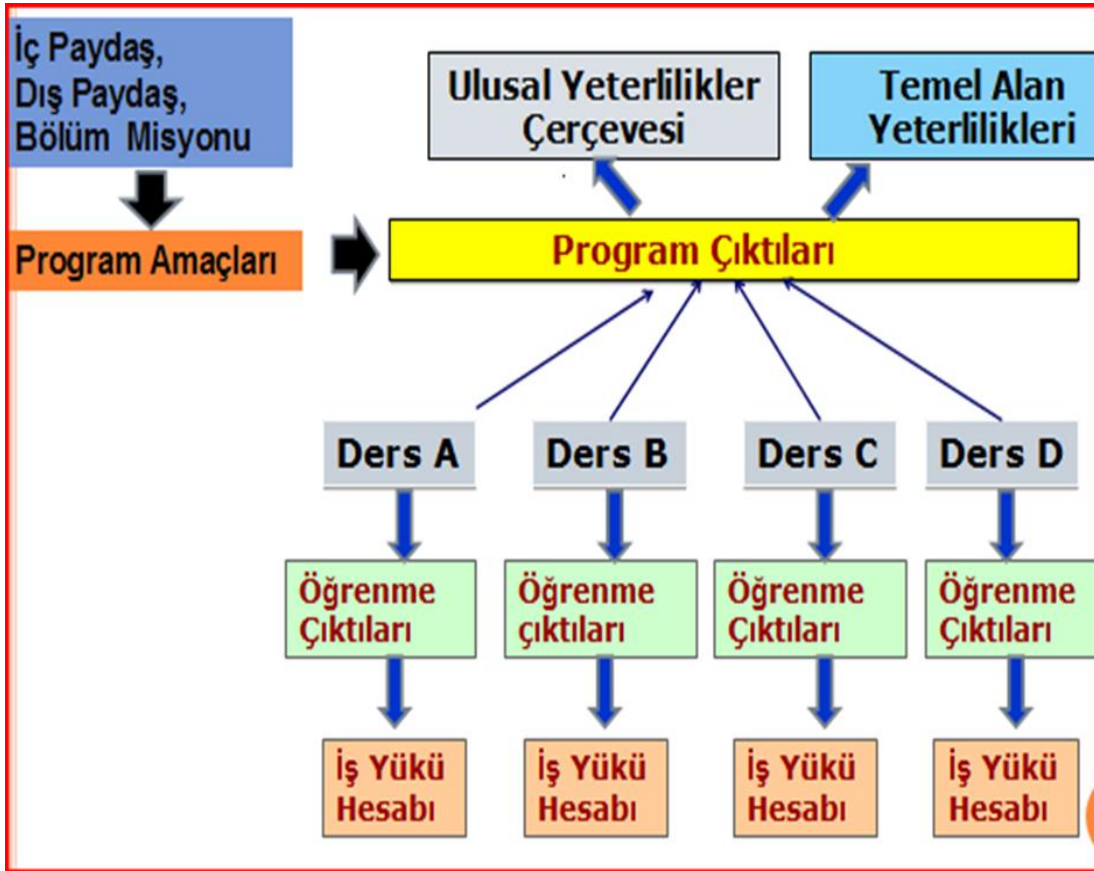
İç Paydaş,
Dış Paydaş,
Bölüm Misyonu

Ulusal Yeterlilikler Çerçevesi

Temel Alan Yeterlilikleri

Program Amaçları

Program Çıktıları

Ders A

Ders B

Ders C

Ders D

Öğrenme Çıktıları

Öğrenme çıktıları

Öğrenme Çıktıları

Öğrenme Çıktıları

İş Yükü Hesabı

İş Yükü Hesabı

İş Yükü Hesabı

İş Yükü Hesabı